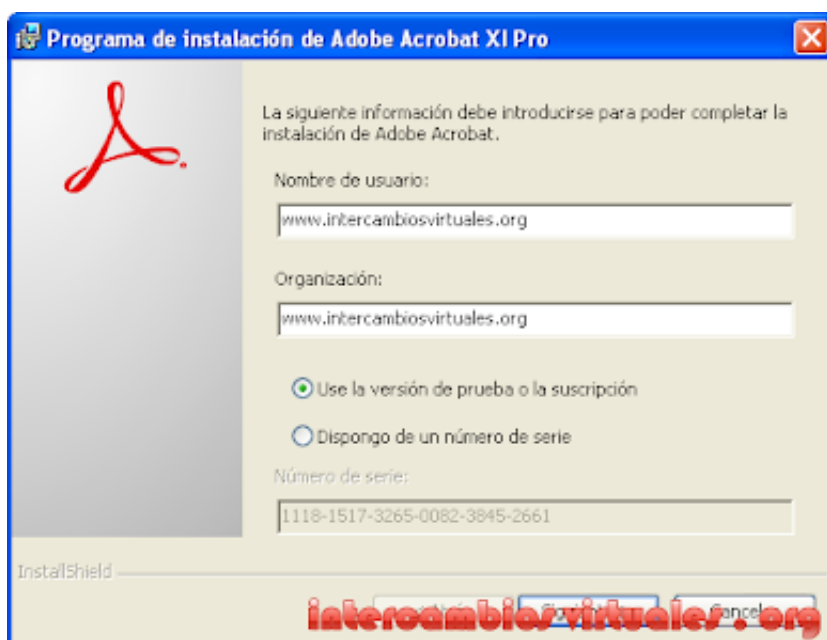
Programa de instalación de Adobe Acrobat XI Pro

La siguiente información debe introducirse para poder completar la instalación de Adobe Acrobat.

Nombre de usuario:

www.intercambiosvirtuales.org

Organización:

www.intercambiosvirtuales.org

Use la versión de prueba o la suscripción

Dispongo de un número de serie

Número de serie:

1118-1517-3265-0082-3845-2661

InstallShield

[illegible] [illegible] Cancel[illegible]

intercambiosvirtuales.org